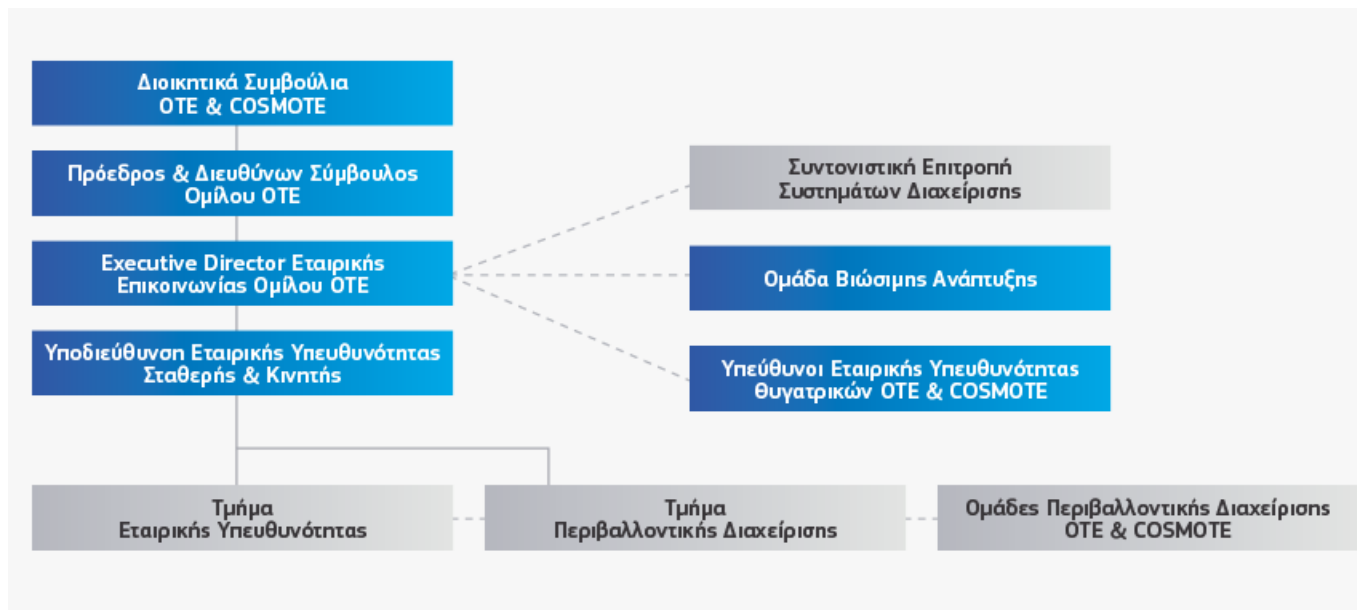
Διοικητικά Συμβούλια
ΟΤΕ & COSMOTE

Πρόεδρος & Διευθύνων Σύμβουλος
Ομίλου ΟΤΕ

Executive Director Εταιρικής
Επικοινωνίας Ομίλου ΟΤΕ

Υποδιεύθυνση Εταιρικής Υπευθυνότητας
Σταθερής & Κινητής

Συντονιστική Επιτροπή
Συστημάτων Διαχείρισης

Ομάδα Βιώσιμης Ανάπτυξης

Υπεύθυνοι Εταιρικής Υπευθυνότητας
Θυγατρικών ΟΤΕ & COSMOTE

Τμήμα
Εταιρικής Υπευθυνότητας

Τμήμα
Περιβαλλοντικής Διαχείρισης

Ομάδες Περιβαλλοντικής Διαχείρισης
ΟΤΕ & COSMOTE